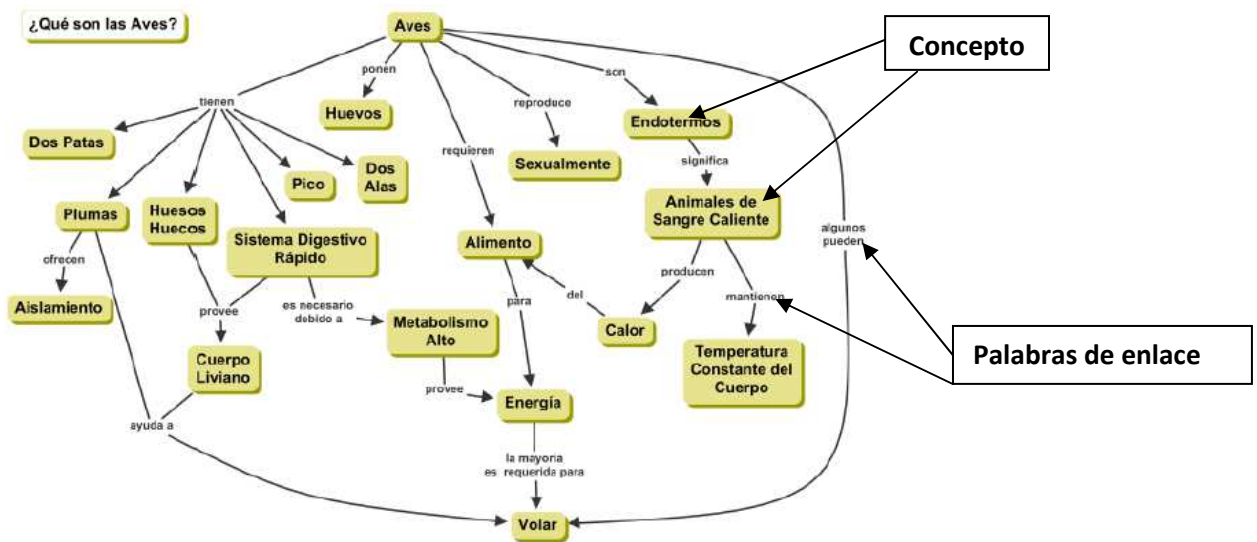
¿Qué son las Aves?

Aves

ponen

Huevos

tienen

Dos Patas

Plumas

ofrecen

Aislamiento

Huesos Huecos

provee

Cuerpo Liviano

ayuda a

Sistema Digestivo Rápido

es necesario debido a

Metabolismo Alto

provee

Pico

Dos Alas

requieren

Alimento

para

Energía

la mayoria es requerida para

Volar

reproduce

Sexualmente

son

Endotermos

significa

Animales de Sangre Caliente

producen

Calor

del

mantienen

Temperatura Constante del Cuerpo

algunos pueden

Concepto

Palabras de enlace